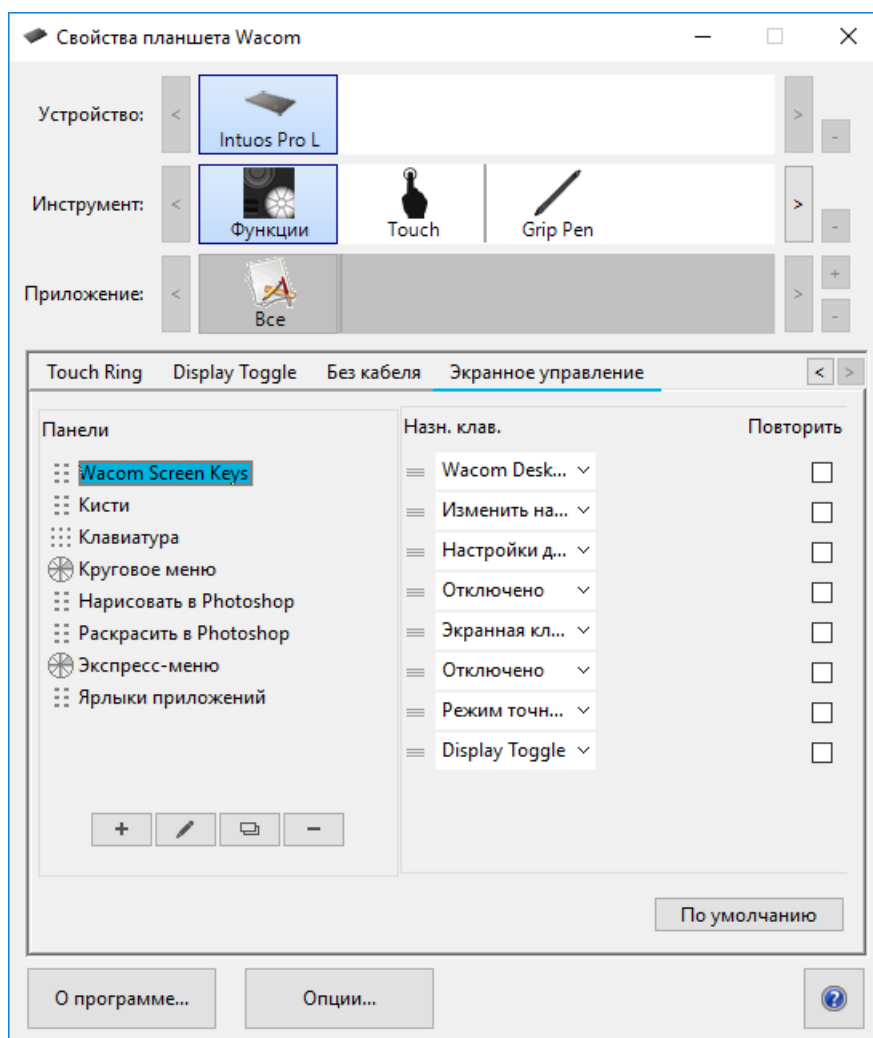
Свойства планшета Wacom

Устройство: < Intuos Pro L > -

Инструмент: < Функции Touch Grip Pen > -

Приложение: < Все > + -

Touch Ring Display Toggle Без кабеля Экранное управление < >

Панели
Wacom Screen Keys
Кисти
Клавиатура
Круговое меню
Нарисовать в Photoshop
Раскрасить в Photoshop
Экспресс-меню
Ярлыки приложений

+ -

Назн. клав. Повторить
Wacom Desk...
Изменить на...
Настройки д...
Отключено
Экранная кл...
Отключено
Режим точн...
Display Toggle

По умолчанию

О программе... Опции...